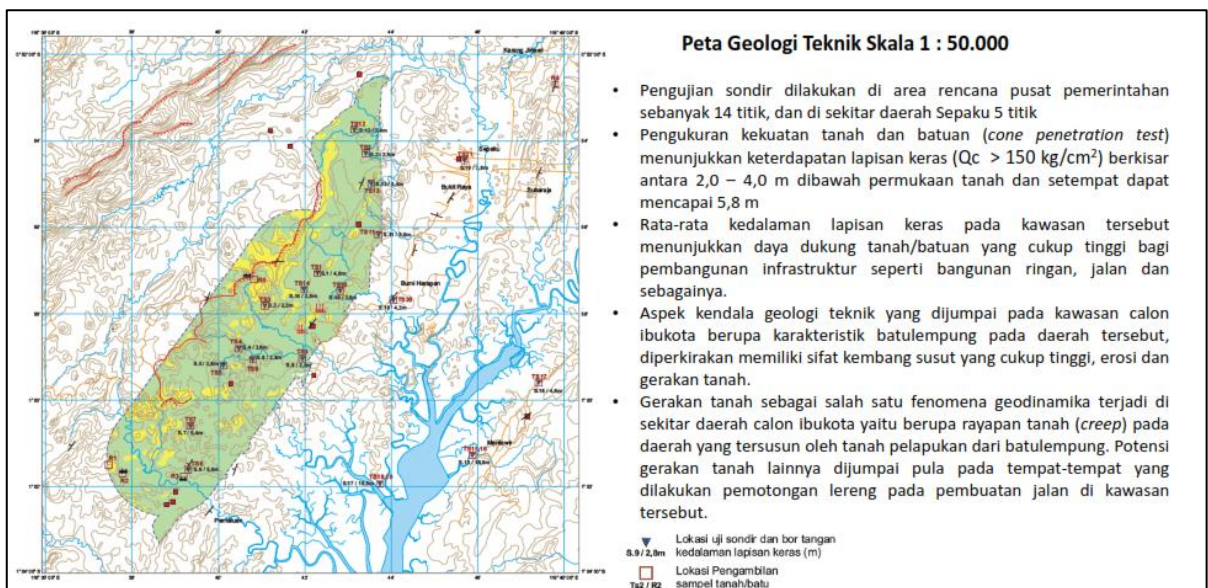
Peta Geologi Teknik Skala 1 : 50.000

• Pengujian sondir dilakukan di area rencana pusat pemerintahan sebanyak 14 titik, dan di sekitar daerah Sepaku 5 titik

• Pengukuran kekuatan tanah dan batuan (*cone penetration test*) menunjukkan keterdapatan lapisan keras (Qc > 150 kg/cm$^2$) berkisar antara 2,0 – 4,0 m dibawah permukaan tanah dan setempat dapat mencapai 5,8 m

• Rata-rata kedalaman lapisan keras pada kawasan tersebut menunjukkan daya dukung tanah/batuan yang cukup tinggi bagi pembangunan infrastruktur seperti bangunan ringan, jalan dan sebagainya.

• Aspek kendala geologi teknik yang dijumpai pada kawasan calon ibukota berupa karakteristik batulempung pada daerah tersebut, diperkirakan memiliki sifat kembang susut yang cukup tinggi, erosi dan gerakan tanah.

• Gerakan tanah sebagai salah satu fenomena geodinamika terjadi di sekitar daerah calon ibukota yaitu berupa rayapan tanah (*creep*) pada daerah yang tersusun oleh tanah pelapukan dari batulempung. Potensi gerakan tanah lainnya dijumpai pula pada tempat-tempat yang dilakukan pemotongan lereng pada pembuatan jalan di kawasan tersebut.

8.9 / 2,8m Lokasi uji sondir dan bor tangan kedalaman lapisan keras (m)

Ts2 / R2 Lokasi Pengambilan sampel tanah/batu

Sepaku
Bukit Raya
Sukaraja
Bumi Harapan
Maridan
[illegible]